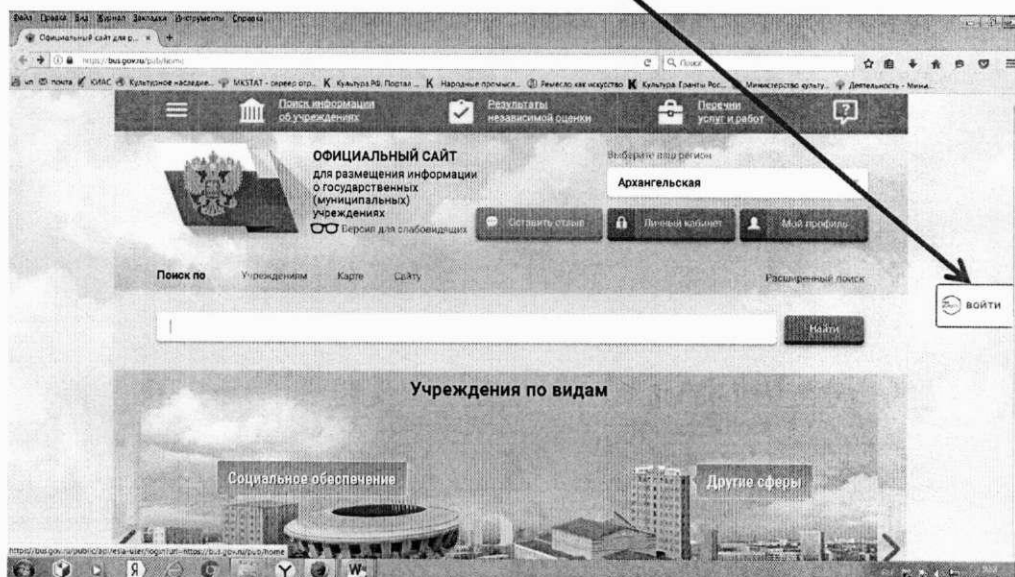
Файл Правка Вид Журнал Закладки Инструменты Справка

Официальный сайт для р... × +

https://bus.gov.ru/pub/home

Поиск

Поиск информации об учреждениях

Результаты независимой оценки

Перечни услуг и работ

ОФИЦИАЛЬНЫЙ САЙТ для размещения информации о государственных (муниципальных) учреждениях

Версия для слабовидящих

Выберите ваш регион

Архангельская

Оставить отзыв

Личный кабинет

Мой профиль

Поиск по Учреждениям Карте Сайту

Расширенный поиск

Найти

ВОЙТИ

Учреждения по видам

Социальное обеспечение

Другие сферы

https://bus.gov.ru/public/sso/esia-user/login?url=https://bus.gov.ru/pub/home